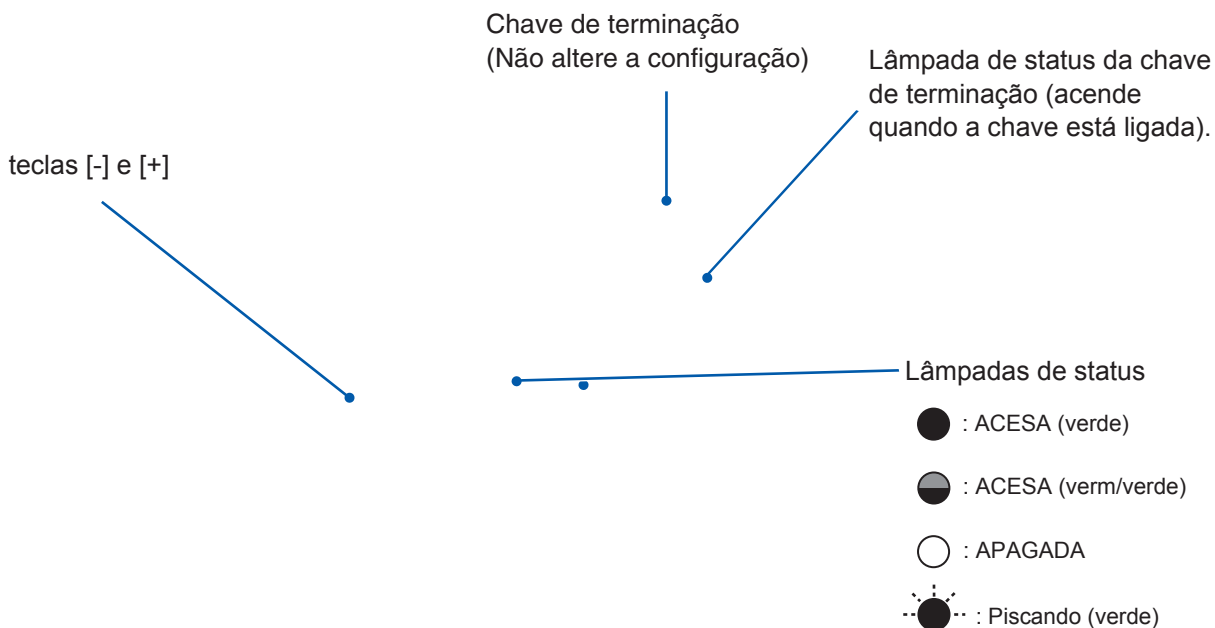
Chave de terminação
(Não altere a configuração)

Lâmpada de status da chave de terminação (acende quando a chave está ligada).

teclas [-] e [+]

Lâmpadas de status

: ACESA (verde)

: ACESA (verm/verde)

: APAGADA

: Piscando (verde)